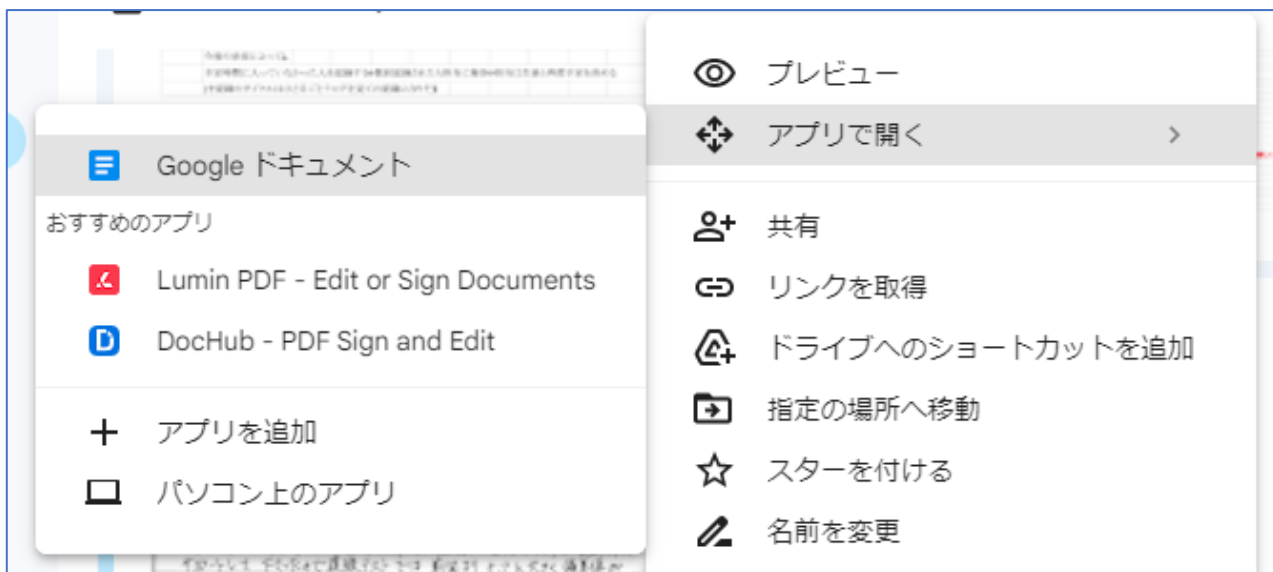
Google ドキュメント
おすすめのアプリ
Lumin PDF - Edit or Sign Documents
DocHub - PDF Sign and Edit
アプリを追加
パソコン上のアプリ

プレビュー
アプリで開く
共有
リンクを取得
ドライブへのショートカットを追加
指定の場所へ移動
スターを付ける
名前を変更

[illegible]